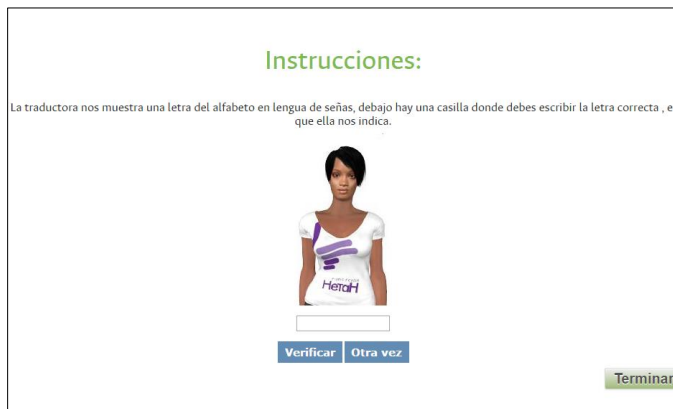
Instrucciones:

La traductora nos muestra una letra del alfabeto en lengua de señas, debajo hay una casilla donde debes escribir la letra correcta , e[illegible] que ella nos indica.

HetaH

Verificar Otra vez

Terminar